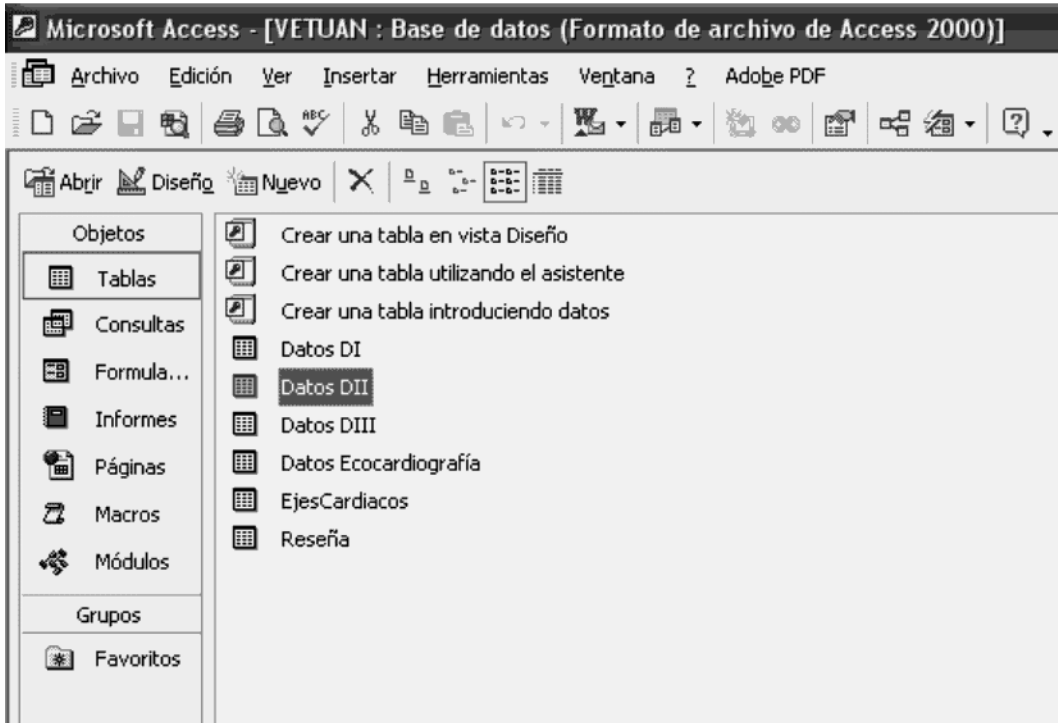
Microsoft Access - [VETUAN : Base de datos (Formato de archivo de Access 2000)]

Archivo Edición Ver Insertar Herramientas Ventana ? Adobe PDF

Abrir Diseño Nuevo

Objetos
Tablas
Consultas
Formula...
Informes
Páginas
Macros
Módulos
Grupos
Favoritos

Crear una tabla en vista Diseño
Crear una tabla utilizando el asistente
Crear una tabla introduciendo datos
Datos DI
Datos DII
Datos DIII
Datos Ecocardiografía
EjesCardiacos
Reseña